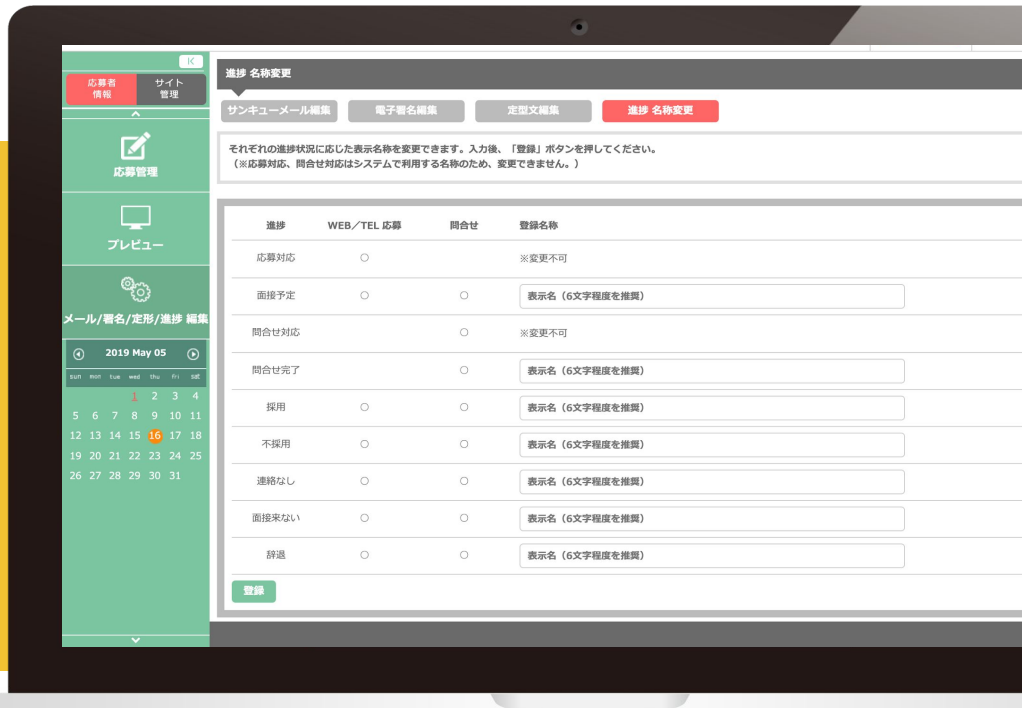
K

応募者情報
サイト管理

応募管理

プレビュー

メール/署名/定形/進捗 編集

2019 May 05

| sun | mon | tue | wed | thu | fri | sat |
|---|---|---|---|---|---|---|
| | | | 1 | 2 | 3 | 4 |
| 5 | 6 | 7 | 8 | 9 | 10 | 11 |
| 12 | 13 | 14 | 15 | 16 | 17 | 18 |
| 19 | 20 | 21 | 22 | 23 | 24 | 25 |
| 26 | 27 | 28 | 29 | 30 | 31 | |

進捗 名称変更

サンキューメール編集　電子署名編集　定型文編集　進捗 名称変更

それぞれの進捗状況に応じた表示名称を変更できます。入力後、「登録」ボタンを押してください。
（※応募対応、問合せ対応はシステムで利用する名称のため、変更できません。）

| 進捗 | WEB／TEL 応募 | 問合せ | 登録名称 |
|---|---|---|---|
| 応募対応 | ○ | | ※変更不可 |
| 面接予定 | ○ | ○ | 表示名（6文字程度を推奨） |
| 問合せ対応 | | ○ | ※変更不可 |
| 問合せ完了 | | ○ | 表示名（6文字程度を推奨） |
| 採用 | ○ | ○ | 表示名（6文字程度を推奨） |
| 不採用 | ○ | ○ | 表示名（6文字程度を推奨） |
| 連絡なし | ○ | ○ | 表示名（6文字程度を推奨） |
| 面接来ない | ○ | ○ | 表示名（6文字程度を推奨） |
| 辞退 | ○ | ○ | 表示名（6文字程度を推奨） |

登録